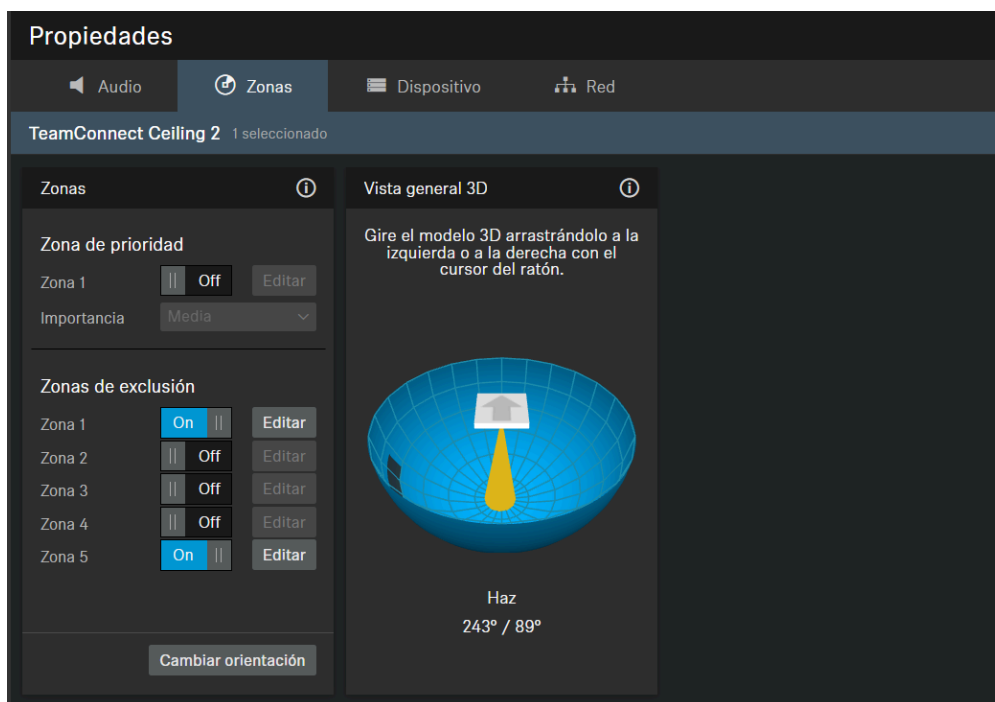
Propiedades

Audio Zonas Dispositivo Red

TeamConnect Ceiling 2 1 seleccionado

Zonas

Zona de prioridad

Zona 1 || Off Editar

Importancia Media

Zonas de exclusión

Zona 1 On || Editar

Zona 2 || Off Editar

Zona 3 || Off Editar

Zona 4 || Off Editar

Zona 5 On || Editar

Cambiar orientación

Vista general 3D

Gire el modelo 3D arrastrándolo a la izquierda o a la derecha con el cursor del ratón.

Haz

243° / 89°